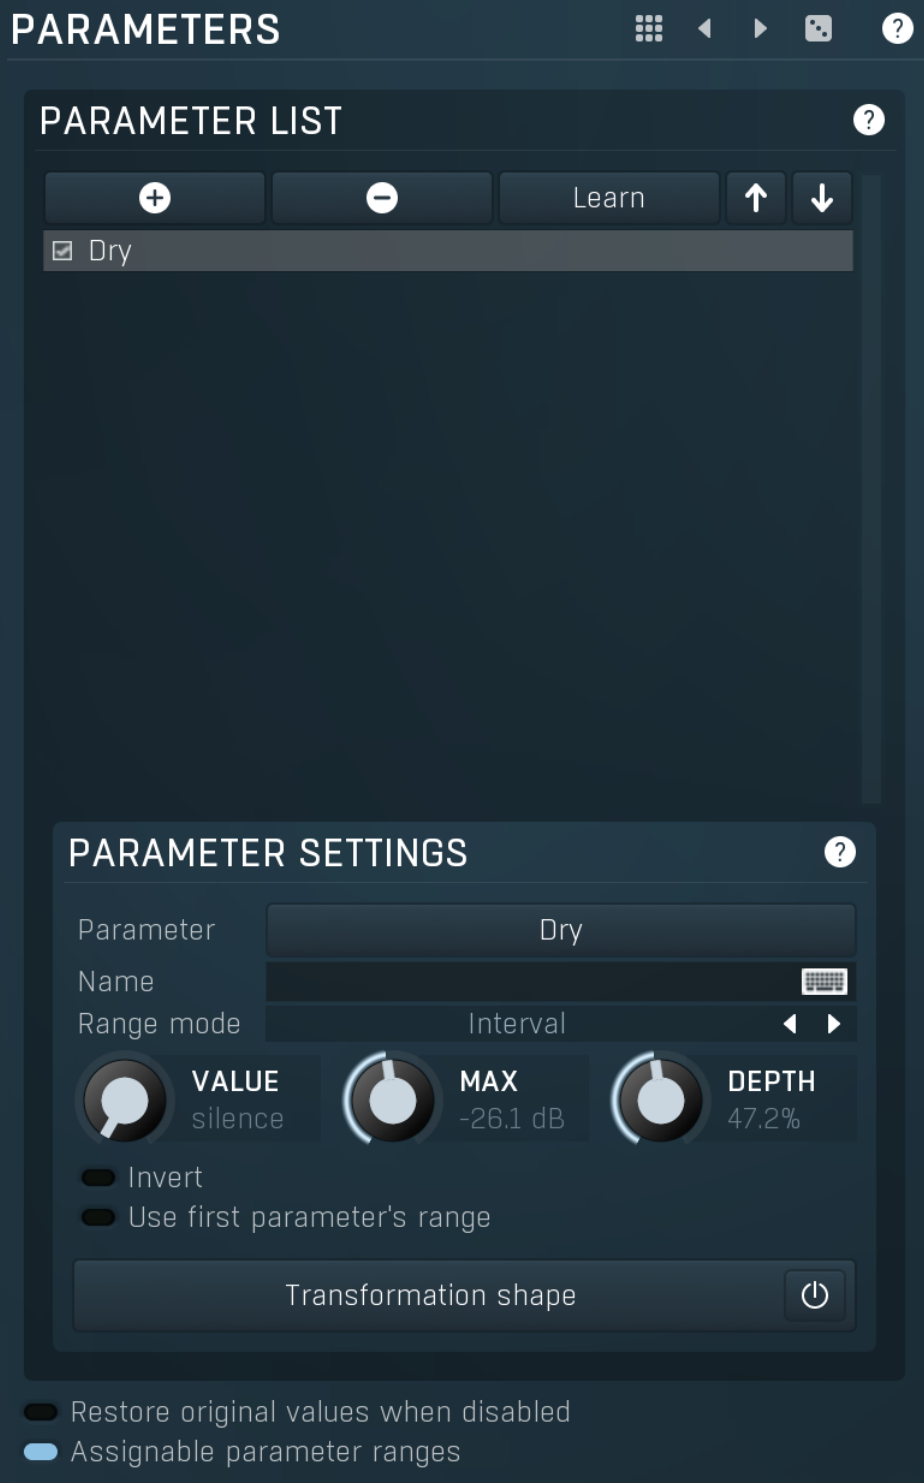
PARAMETERS

?

PARAMETER LIST

?

Learn

Dry

PARAMETER SETTINGS

?

Parameter
Dry

Name

Range mode
Interval

VALUE
silence

MAX
-26.1 dB

DEPTH
47.2%

Invert

Use first parameter's range

Transformation shape

Restore original values when disabled

Assignable parameter ranges